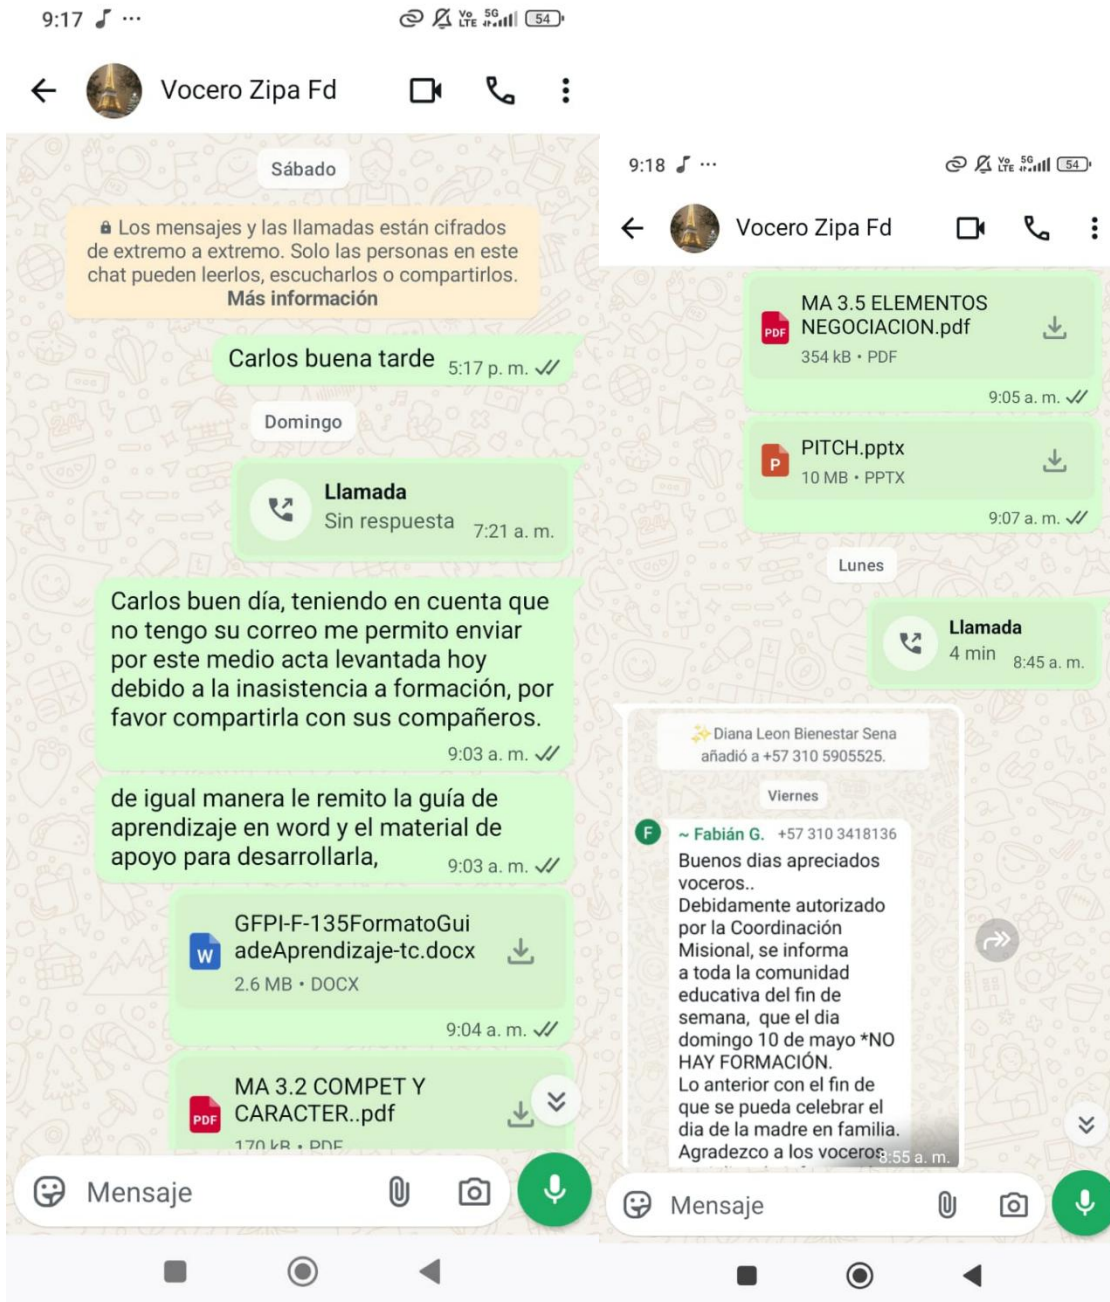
9:17 ... 54

Vocero Zipa Fd

Sábado

Los mensajes y las llamadas están cifrados de extremo a extremo. Solo las personas en este chat pueden leerlos, escucharlos o compartirlos. Más información

Carlos buena tarde 5:17 p. m.

Domingo

Llamada
Sin respuesta 7:21 a. m.

Carlos buen día, teniendo en cuenta que no tengo su correo me permito enviar por este medio acta levantada hoy debido a la inasistencia a formación, por favor compartirla con sus compañeros. 9:03 a. m.

de igual manera le remito la guía de aprendizaje en word y el material de apoyo para desarrollarla, 9:03 a. m.

W GFPI-F-135FormatoGuiadeAprendizaje-tc.docx
2.6 MB • DOCX
9:04 a. m.

PDF MA 3.2 COMPET Y CARACTER..pdf
170 kB • PDF

Mensaje

9:18 ... 54

Vocero Zipa Fd

PDF MA 3.5 ELEMENTOS NEGOCIACION.pdf
354 kB • PDF
9:05 a. m.

P PITCH.pptx
10 MB • PPTX
9:07 a. m.

Lunes

Llamada
4 min 8:45 a. m.

Diana Leon Bienestar Sena añadió a +57 310 5905525.

Viernes

F ~ Fabián G. +57 310 3418136
Buenos dias apreciados voceros..
Debidamente autorizado por la Coordinación Misional, se informa a toda la comunidad educativa del fin de semana, que el dia domingo 10 de mayo *NO HAY FORMACIÓN.
Lo anterior con el fin de que se pueda celebrar el dia de la madre en familia.
Agradezco a los voceros 8:55 a. m.

Mensaje